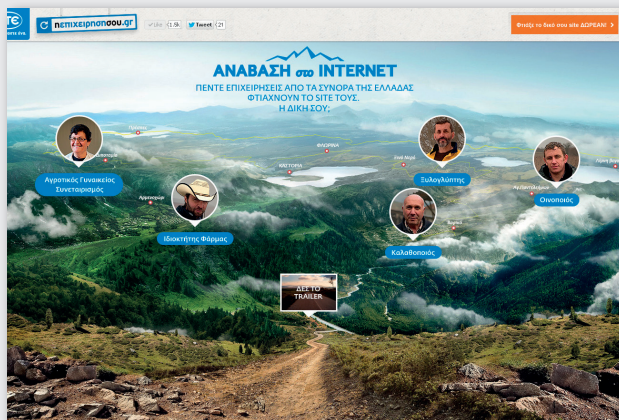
ηεπιχειρησησου.gr

Like 3.5k

Tweet 21

Φτιάξε το δικό σου site ΔΩΡΕΑΝ!

ΑΝΑΒΑΣΗ στο INTERNET

ΠΕΝΤΕ ΕΠΙΧΕΙΡΗΣΕΙΣ ΑΠΟ ΤΑ ΣΥΝΟΡΑ ΤΗΣ ΕΛΛΑΔΑΣ ΦΤΙΑΧΝΟΥΝ ΤΟ SITE ΤΟΥΣ. Η ΔΙΚΗ ΣΟΥ;

Αγροτικός Γυναικείος Συνεταιρισμός

Ιδιοκτήτης Φάρμας

ΚΑΣΤΟΡΙΑ

Ξυλογλύπτης

Οινοποιός

Καλαθοποιός

ΔΕΣ ΤΟ TRAILER